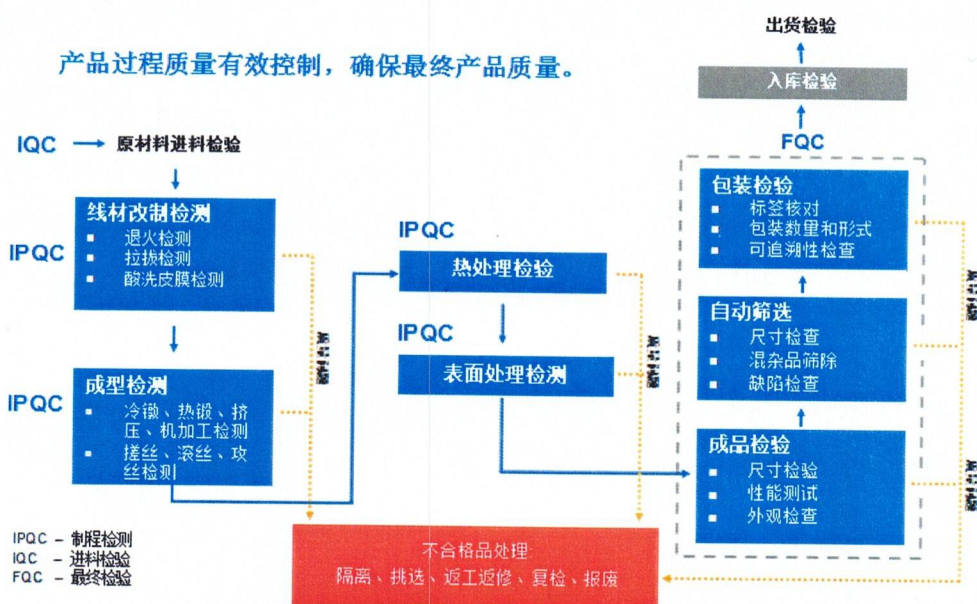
产品过程质量有效控制，确保最终产品质量。

出货检验

入库检验

FQC

IQC 原材料进料检验

IPQC

线材改制检测
- 退火检测
- 拉拔检测
- 酸洗皮膜检测

IPQC

成型检测
- 冷镦、热锻、挤压、机加工检测
- 搓丝、滚丝、攻丝检测

IPQC

热处理检验

IPQC

表面处理检测

包装检验
- 标签核对
- 包装数量和形式
- 可追溯性检查

自动筛选
- 尺寸检查
- 混杂品筛除
- 缺陷检查

成品检验
- 尺寸检验
- 性能测试
- 外观检查

不合格品处理：
隔离、挑选、返工返修、复检、报废

IPQC – 制程检测
IQC – 进料检验
FQC – 最终检验

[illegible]
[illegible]
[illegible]
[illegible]